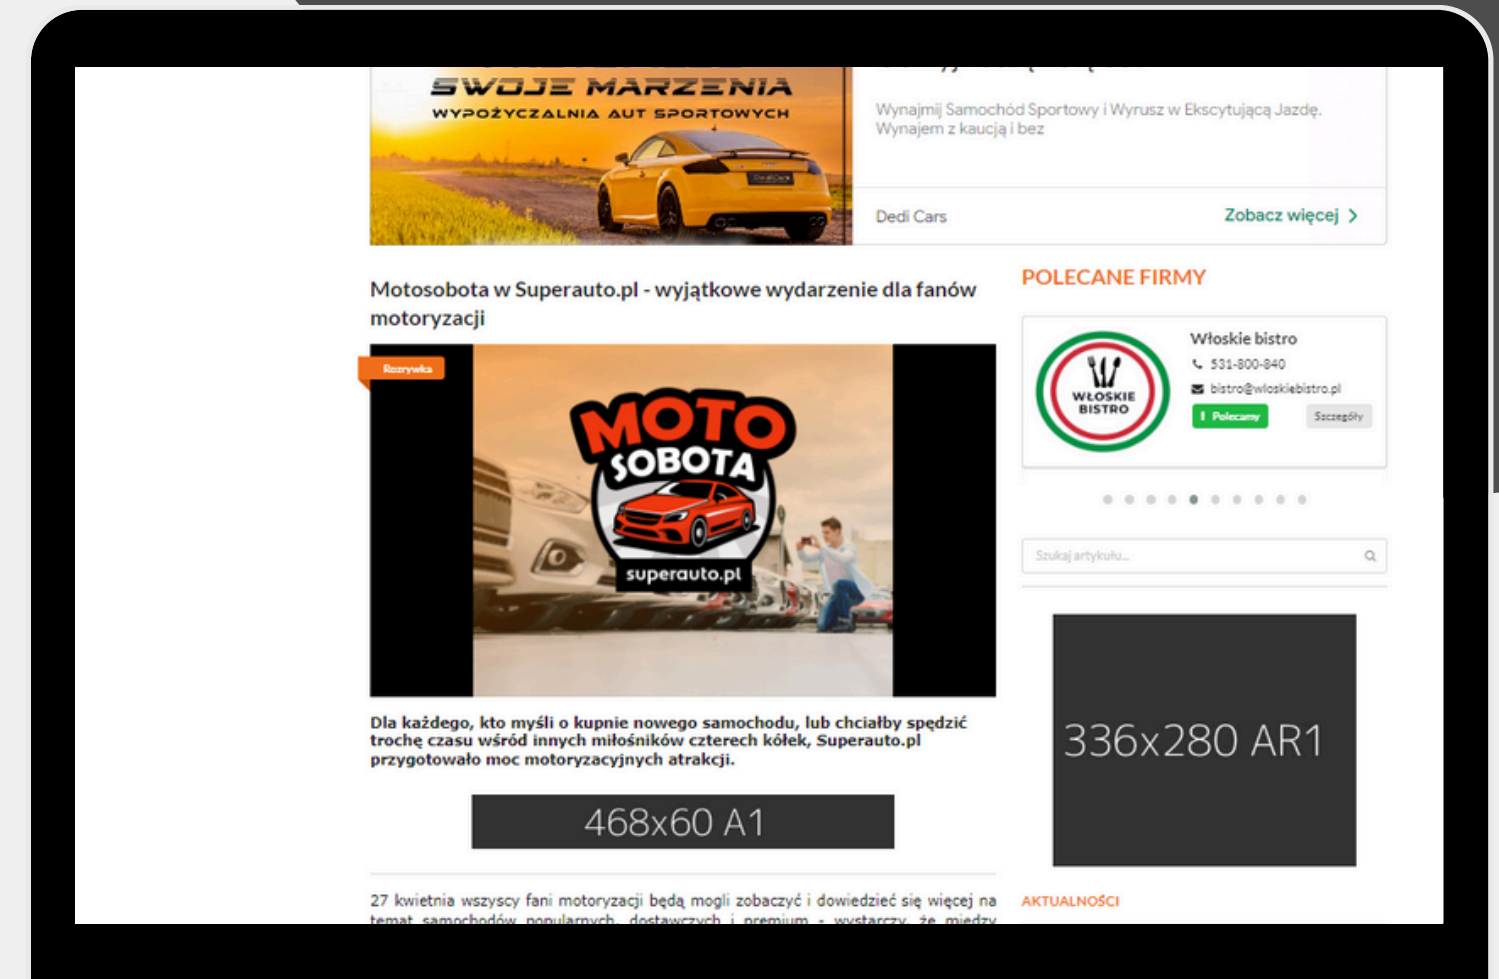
SWOJE MARZENIA
WYPOŻYCZALNIA AUT SPORTOWYCH

Wynajmij Samochód Sportowy i Wyrusz w Ekscytującą Jazdę. Wynajem z kaucją i bez

Dedi Cars

Zobacz więcej >

Motosobota w Superauto.pl - wyjątkowe wydarzenie dla fanów motoryzacji

Rozrywka

MOTO SOBOTA
superauto.pl

Dla każdego, kto myśli o kupnie nowego samochodu, lub chciałby spędzić trochę czasu wśród innych miłośników czterech kółek, Superauto.pl przygotowało moc motoryzacyjnych atrakcji.

468x60 A1

27 kwietnia wszyscy fani motoryzacji będą mogli zobaczyć i dowiedzieć się więcej na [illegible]

POLECANE FIRMY

WŁOSKIE BISTRO

Włoskie bistro
531-800-840
bistro@wloskiebistro.pl
Polecamy
Szczegóły

Szukaj artykułu...

336x280 AR1

AKTUALNOŚCI